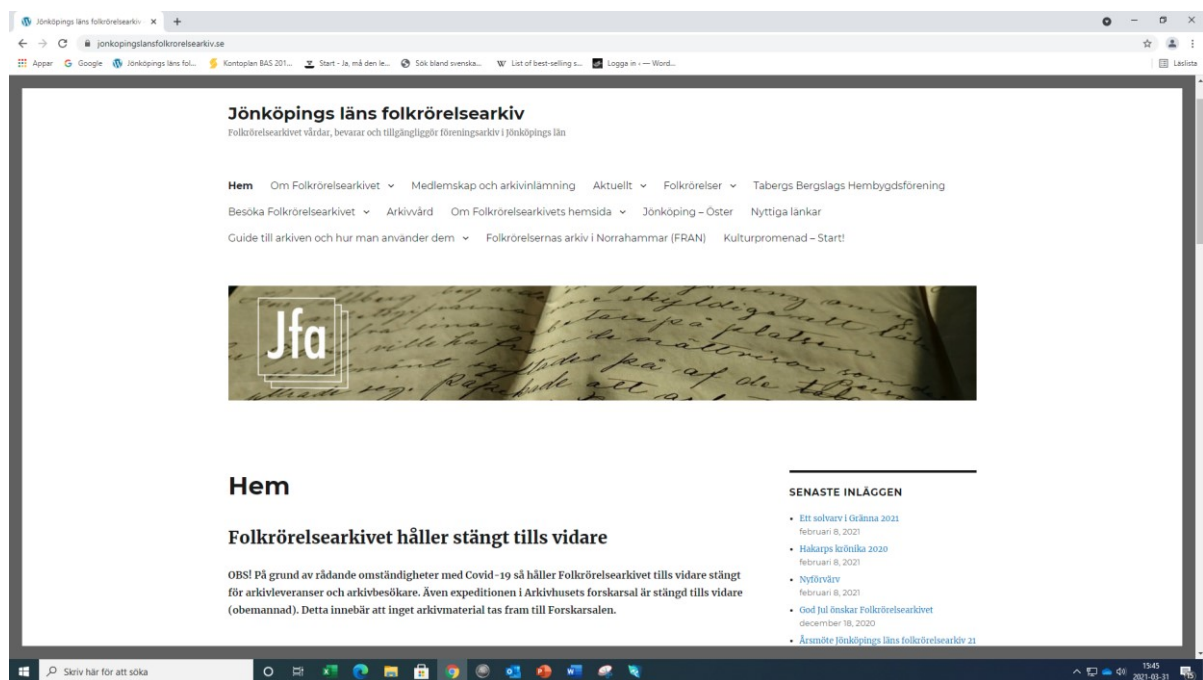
Jönköpings läns folkrörelsearkiv × +

jonkopingslansfolkrorelsearkiv.se

Appar Google Jönköpings läns fol... Kontoplan BAS 201... Start - Ja, må den le... Sök bland svenska... List of best-selling s... Logga in ‹ — Word...

Läslista

Jönköpings läns folkrörelsearkiv

Folkrörelsearkivet vårdar, bevarar och tillgängliggör föreningsarkiv i Jönköpings län

Hem Om Folkrörelsearkivet Medlemskap och arkivinlämning Aktuellt Folkrörelser Tabergs Bergslags Hembygdsförening Besöka Folkrörelsearkivet Arkivvård Om Folkrörelsearkivets hemsida Jönköping – Öster Nyttiga länkar Guide till arkiven och hur man använder dem Folkrörelsernas arkiv i Norrahammar (FRAN) Kulturpromenad – Start!

Jfa

Hem

Folkrörelsearkivet håller stängt tills vidare

OBS! På grund av rådande omständigheter med Covid-19 så håller Folkrörelsearkivet tills vidare stängt för arkivleveranser och arkivbesökare. Även expeditionen i Arkivhusets forskarsal är stängd tills vidare (obemannad). Detta innebär att inget arkivmaterial tas fram till Forskarsalen.

SENASTE INLÄGGEN

Ett solvarv i Gränna 2021
februari 8, 2021

Hakarps krönika 2020
februari 8, 2021

Nyförvärv
februari 8, 2021

God Jul önskar Folkrörelsearkivet
december 18, 2020

Årsmöte Jönköpings läns folkrörelsearkiv 21

Skriv här för att söka

15:45
2021-03-31